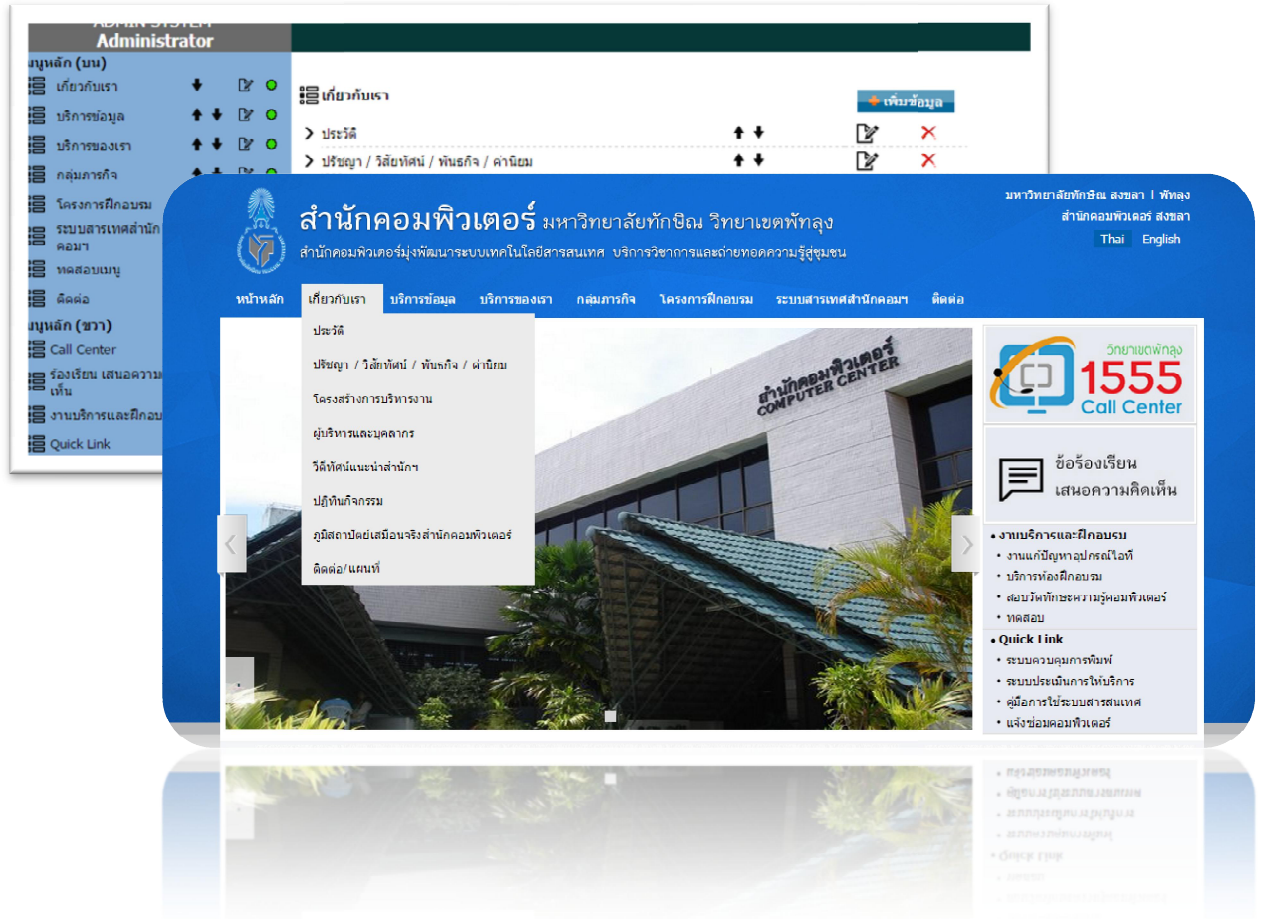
ADMIN SYSTEM
Administrator

เมนูหลัก (บน)
เกี่ยวกับเรา
บริการข้อมูล
บริการของเรา
กลุ่มภารกิจ
โครงการฝึกอบรม
ระบบสารเทศสำนักคอมฯ
ทดสอบเมนู
ติดต่อ
เมนูหลัก (ขวา)
Call Center
ร้องเรียน เสนอความเห็น
งานบริการและฝึกอบ
Quick Link

เกี่ยวกับเรา
+ เพิ่มข้อมูล
ประวัติ
ปรัชญา / วิสัยทัศน์ / พันธกิจ / ค่านิยม

สำนักคอมพิวเตอร์ มหาวิทยาลัยทักษิณ วิทยาเขตพัทลุง
สำนักคอมพิวเตอร์มุ่งพัฒนาระบบเทคโนโลยีสารสนเทศ บริการวิชาการและถ่ายทอดความรู้สู่ชุมชน

มหาวิทยาลัยทักษิณ สงขลา | พัทลุง
สำนักคอมพิวเตอร์ สงขลา
Thai English

หน้าหลัก เกี่ยวกับเรา บริการข้อมูล บริการของเรา กลุ่มภารกิจ โครงการฝึกอบรม ระบบสารเทศสำนักคอมฯ ติดต่อ

ประวัติ
ปรัชญา / วิสัยทัศน์ / พันธกิจ / ค่านิยม
โครงสร้างการบริหารงาน
ผู้บริหารและบุคลากร
วีดีทัศน์แนะนำสำนักฯ
ปฏิทินกิจกรรม
ภูมิสถาปัตย์เสมือนจริงสำนักคอมพิวเตอร์
ติดต่อ/แผนที่

สำนักคอมพิวเตอร์
COMPUTER CENTER

วิทยาเขตพัทลุง
1555
Call Center

ข้อร้องเรียน
เสนอความคิดเห็น

งานบริการและฝึกอบรม
งานแก้ปัญหาอุปกรณ์ไอที
บริการห้องฝึกอบรม
สอบวัดทักษะความรู้คอมพิวเตอร์
ทดสอบ
Quick Link
ระบบควบคุมการพิมพ์
ระบบประเมินการให้บริการ
คู่มือการใช้ระบบสารสนเทศ
แจ้งซ่อมคอมพิวเตอร์